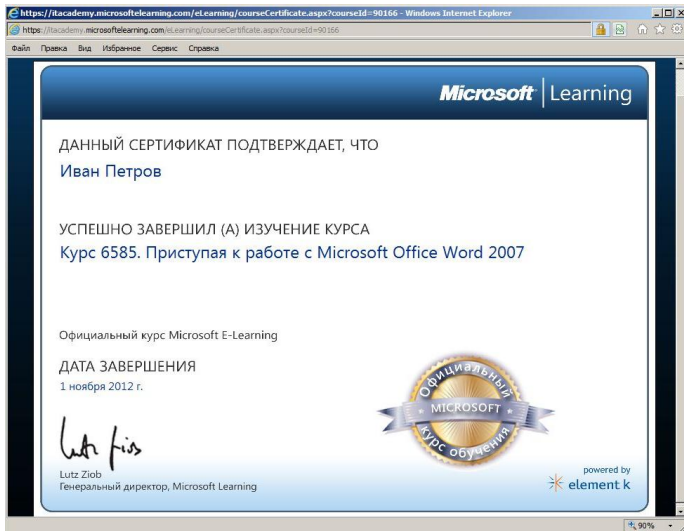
https://itacademy.microsoftelearning.com/eLearning/courseCertificate.aspx?courseId=90166 - Windows Internet Explorer

https://itacademy.microsoftelearning.com/eLearning/courseCertificate.aspx?courseId=90166

Файл Правка Вид Избранное Сервис Справка

Microsoft | Learning

ДАННЫЙ СЕРТИФИКАТ ПОДТВЕРЖДАЕТ, ЧТО

Иван Петров

УСПЕШНО ЗАВЕРШИЛ (А) ИЗУЧЕНИЕ КУРСА

Курс 6585. Приступая к работе с Microsoft Office Word 2007

Официальный курс Microsoft E-Learning

ДАТА ЗАВЕРШЕНИЯ

1 ноября 2012 г.

Официальный MICROSOFT курс обучения

Lutz Ziob

Генеральный директор, Microsoft Learning

powered by element k

90%